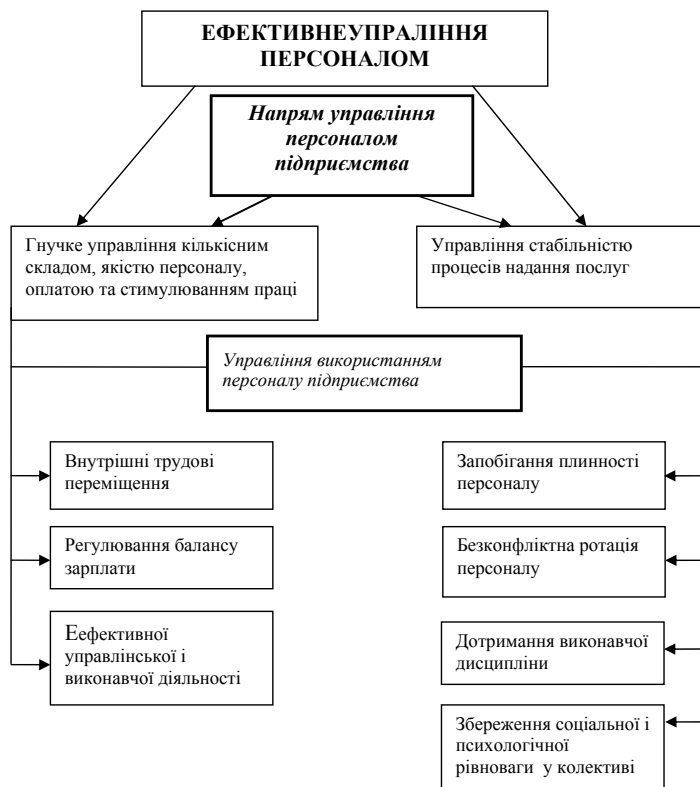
ЕФЕКТИВНЕУПРАЛІННЯ ПЕРСОНАЛОМ

Напрям управління персоналом підприємства

Гнучке управління кількісним складом, якістю персоналу, оплатою та стимулюванням праці

Управління стабільністю процесів надання послуг

Управління використанням персоналу підприємства

Внутрішні трудові переміщення

Регулювання балансу зарплати

Еефективної управлінської і виконавчої діяльності

Запобігання плинності персоналу

Безконфліктна ротація персоналу

Дотримання виконавчої дисципліни

Збереження соціальної і психологічної рівноваги у колективі